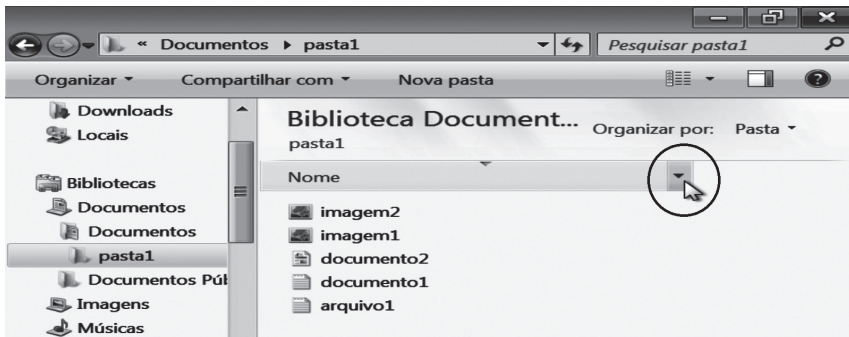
« Documentos ▸ pasta1

Pesquisar pasta1

Organizar ▾ Compartilhar com ▾ Nova pasta

Downloads
Locais

Bibliotecas
Documentos
Documentos
pasta1
Documentos Púl
Imagens
Músicas

Biblioteca Document...
pasta1

Organizar por: Pasta ▾

Nome

imagem2
imagem1
documento2
documento1
arquivo1